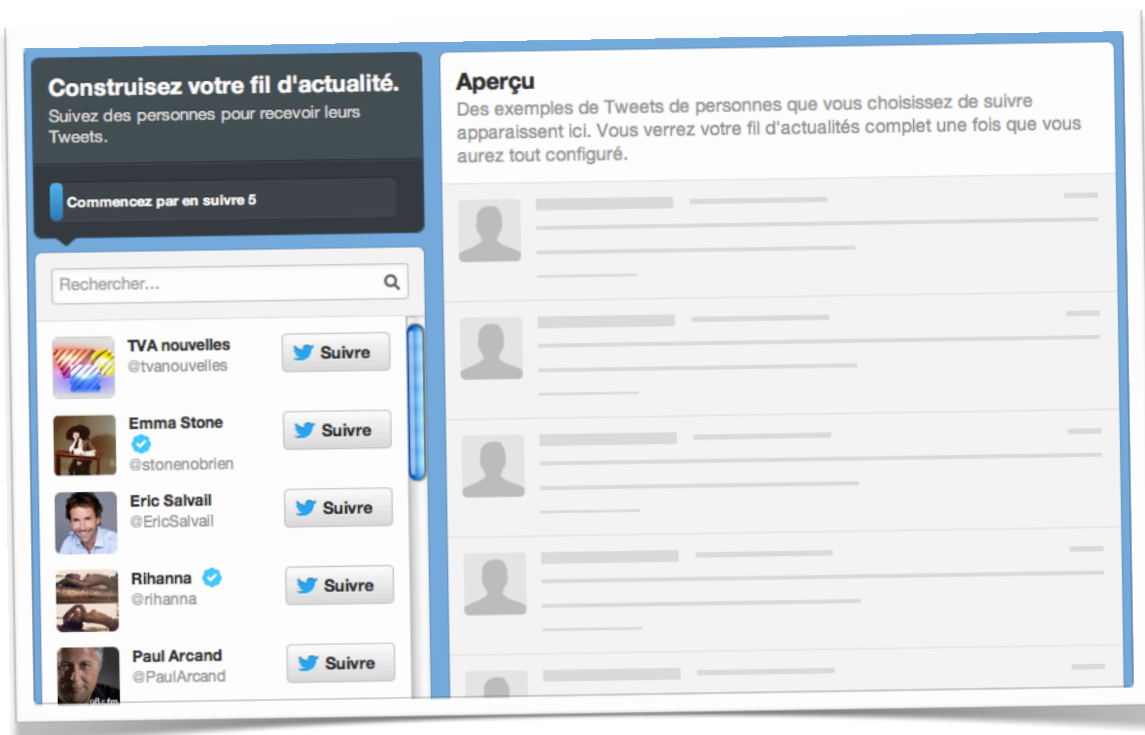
Construisez votre fil d'actualité.
Suivez des personnes pour recevoir leurs Tweets.

Commencez par en suivre 5

Rechercher...

TVA nouvelles
@tvanouvelles
Suivre

Emma Stone
@stonenobrien
Suivre

Eric Salvail
@EricSalvail
Suivre

Rihanna
@rihanna
Suivre

Paul Arcand
@PaulArcand
Suivre

Aperçu
Des exemples de Tweets de personnes que vous choisissez de suivre apparaissent ici. Vous verrez votre fil d'actualités complet une fois que vous aurez tout configuré.